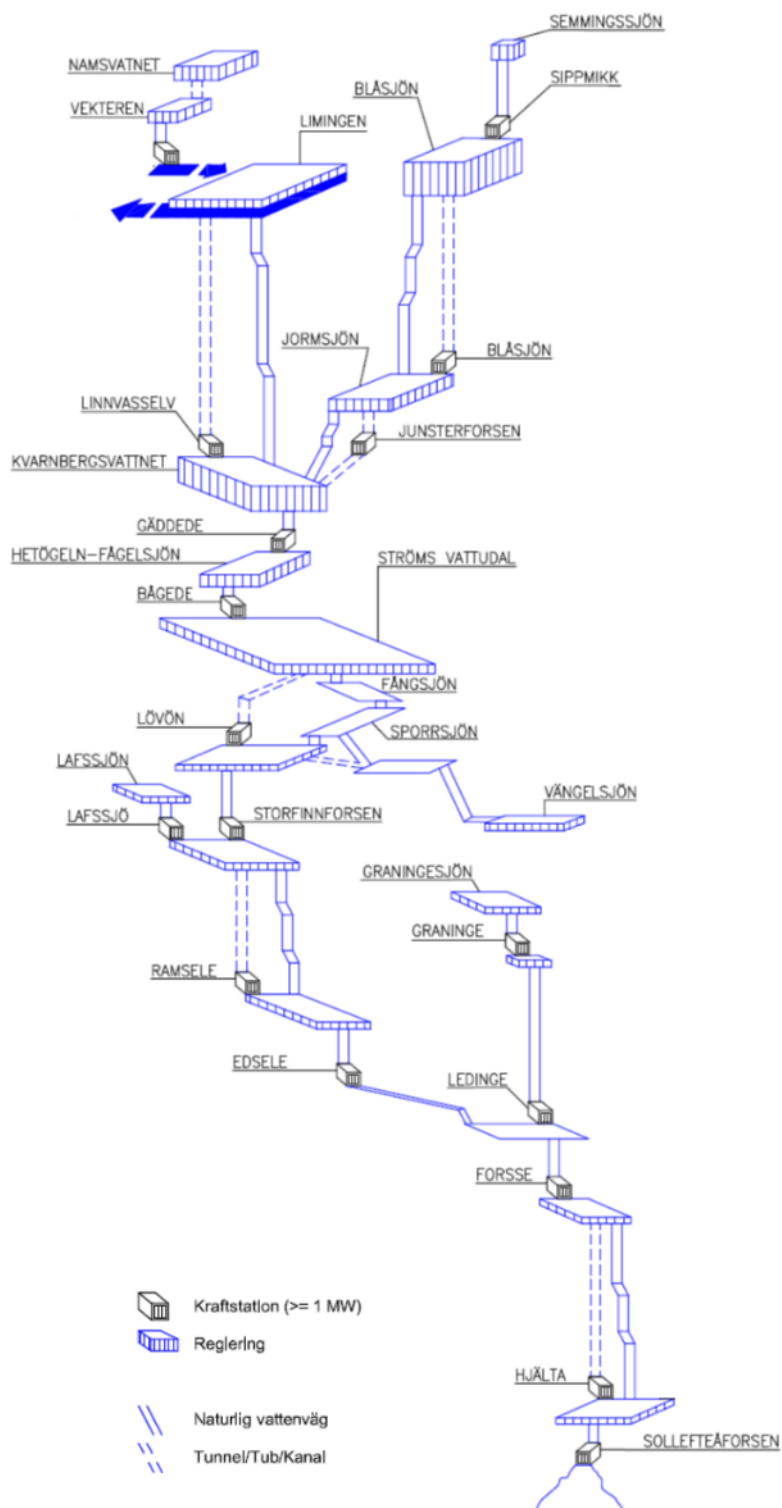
SEMMINGSSJÖN
NAMSVATNET
BLÅSJÖN
SIPPMIKK
VEKTEREN
LIMINGEN
JORMSJÖN
BLÅSJÖN
LINNVASSELV
JUNSTERFORSEN
KVARNBERGSVATTNET
GÄDDEDE
HETÖGELN–FÅGELSJÖN
STRÖMS VATTUDAL
BÅGEDE
FÅNGSJÖN
LÖVÖN
SPORRSJÖN
LAFSSJÖN
VÄNGELSJÖN
LAFSSJÖ
STORFINNFORSEN
GRANINGESJÖN
GRANINGE
RAMSELE
EDSELE
LEDINGE
FORSSE
Kraftstation (>= 1 MW)
Reglering
Naturlig vattenväg
Tunnel/Tub/Kanal
HJÄLTA
SOLLEFTEÅFORSEN